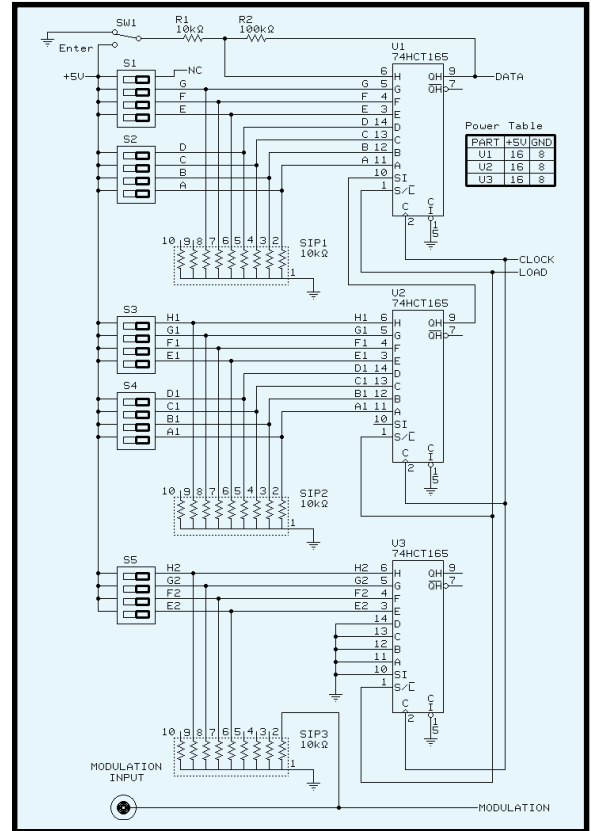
SW1
R1
10kΩ
R2
100kΩ
Enter
+5V
S1
NC
G
F
E
S2
D
C
B
A
U1
74HCT165
6 H
G 5 G
F 4 F
E 3 E
D 14 D
C 13 C
B 12 B
A 11 A
10 SI
1 S/$\overline{L}$
QH 9
$\overline{QH}$ 7
C 2
CI 15
DATA
Power Table

| PART | +5V | GND |
|---|---|---|
| V1 | 16 | 8 |
| U2 | 16 | 8 |
| U3 | 16 | 8 |

10 9 8 7 6 5 4 3 2 1
SIP1
10kΩ
CLOCK
LOAD
S3
H1
G1
F1
E1
S4
D1
C1
B1
A1
U2
74HCT165
H1 6 H
G1 5 G
F1 4 F
E1 3 E
D1 14 D
C1 13 C
B1 12 B
A1 11 A
10 SI
1 S/$\overline{L}$
QH 9
$\overline{QH}$ 7
C 2
CI 15
10 9 8 7 6 5 4 3 2 1
SIP2
10kΩ
S5
H2
G2
F2
E2
U3
74HCT165
H2 6 H
G2 5 G
F2 4 F
E2 3 E
14 D
13 C
12 B
11 A
10 SI
1 S/$\overline{L}$
QH 9
$\overline{QH}$ 7
C 2
CI 15
10 9 8 7 6 5 4 3 2 1
SIP3
10kΩ
MODULATION
INPUT
MODULATION